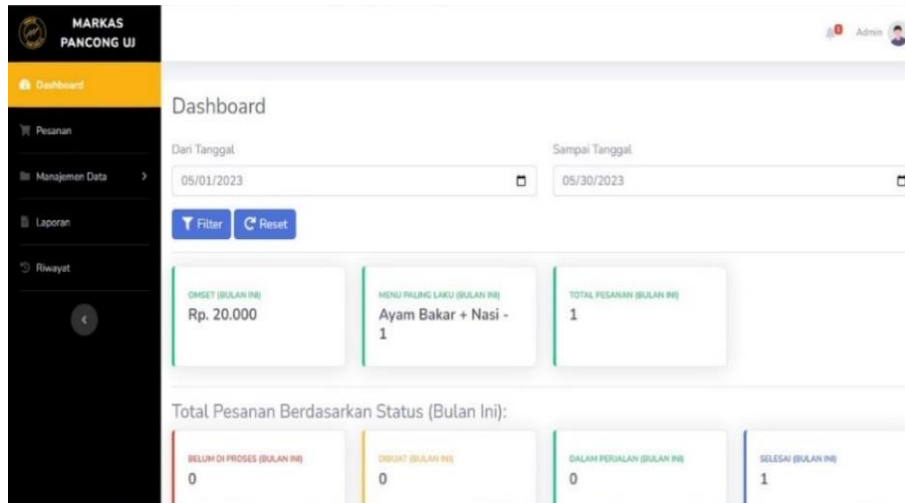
MARKAS PANCONG UJ

Dashboard

Pesanan

Manajemen Data

Laporan

Riwayat

0 Admin

Dashboard

Dari Tanggal

05/01/2023

Sampai Tanggal

05/30/2023

Filter

Reset

OMSET (BULAN INI)

Rp. 20.000

MENU PALING LAKU (BULAN INI)

Ayam Bakar + Nasi - 1

TOTAL PESANAN (BULAN INI)

1

Total Pesanan Berdasarkan Status (Bulan Ini):

BELUM DI PROSES (BULAN INI)

0

DIBUAT (BULAN INI)

0

DALAM PERJALAN (BULAN INI)

0

SELESAI (BULAN INI)

1